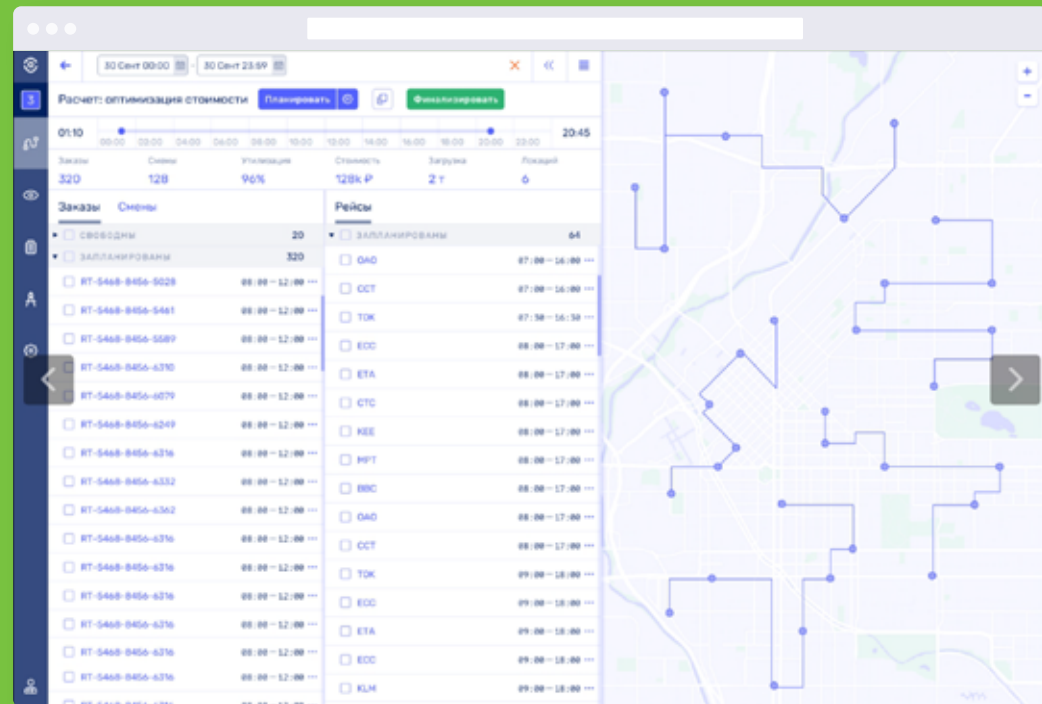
30 Сент 00:00 - 30 Сент 23:59

Расчет: оптимизация стоимости Планировать Финализировать

01:10 00:00 02:00 04:00 06:00 08:00 10:00 12:00 14:00 16:00 18:00 20:00 22:00 20:45

| Заказы | Смены | Утилизация | Стоимость | Загрузка | Локаций |
|---|---|---|---|---|---|
| 320 | 128 | 96% | 128k ₽ | 2 т | 6 |

Заказы Смены

СВОБОДНЫ 20
ЗАПЛАНИРОВАНЫ 320

| | |
|---|---|
| RT-5468-8456-5028 | 08:00 — 12:00 |
| RT-5468-8456-5461 | 08:00 — 12:00 |
| RT-5468-8456-5589 | 08:00 — 12:00 |
| RT-5468-8456-6310 | 08:00 — 12:00 |
| RT-5468-8456-6079 | 08:00 — 12:00 |
| RT-5468-8456-6249 | 08:00 — 12:00 |
| RT-5468-8456-6316 | 08:00 — 12:00 |
| RT-5468-8456-6332 | 08:00 — 12:00 |
| RT-5468-8456-6362 | 08:00 — 12:00 |
| RT-5468-8456-6316 | 08:00 — 12:00 |
| RT-5468-8456-6316 | 08:00 — 12:00 |
| RT-5468-8456-6316 | 08:00 — 12:00 |
| RT-5468-8456-6316 | 08:00 — 12:00 |
| RT-5468-8456-6316 | 08:00 — 12:00 |
| RT-5468-8456-6316 | 08:00 — 12:00 |

Рейсы

ЗАПЛАНИРОВАНЫ 64

| | |
|---|---|
| OAO | 07:00 — 16:00 |
| CCT | 07:00 — 16:00 |
| TOK | 07:30 — 16:30 |
| ECC | 08:00 — 17:00 |
| ETA | 08:00 — 17:00 |
| CTC | 08:00 — 17:00 |
| KEE | 08:00 — 17:00 |
| MPT | 08:00 — 17:00 |
| BBC | 08:00 — 17:00 |
| OAO | 08:00 — 17:00 |
| CCT | 08:00 — 17:00 |
| TOK | 09:00 — 18:00 |
| ECC | 09:00 — 18:00 |
| ETA | 09:00 — 18:00 |
| ECC | 09:00 — 18:00 |
| KLM | 09:00 — 18:00 |